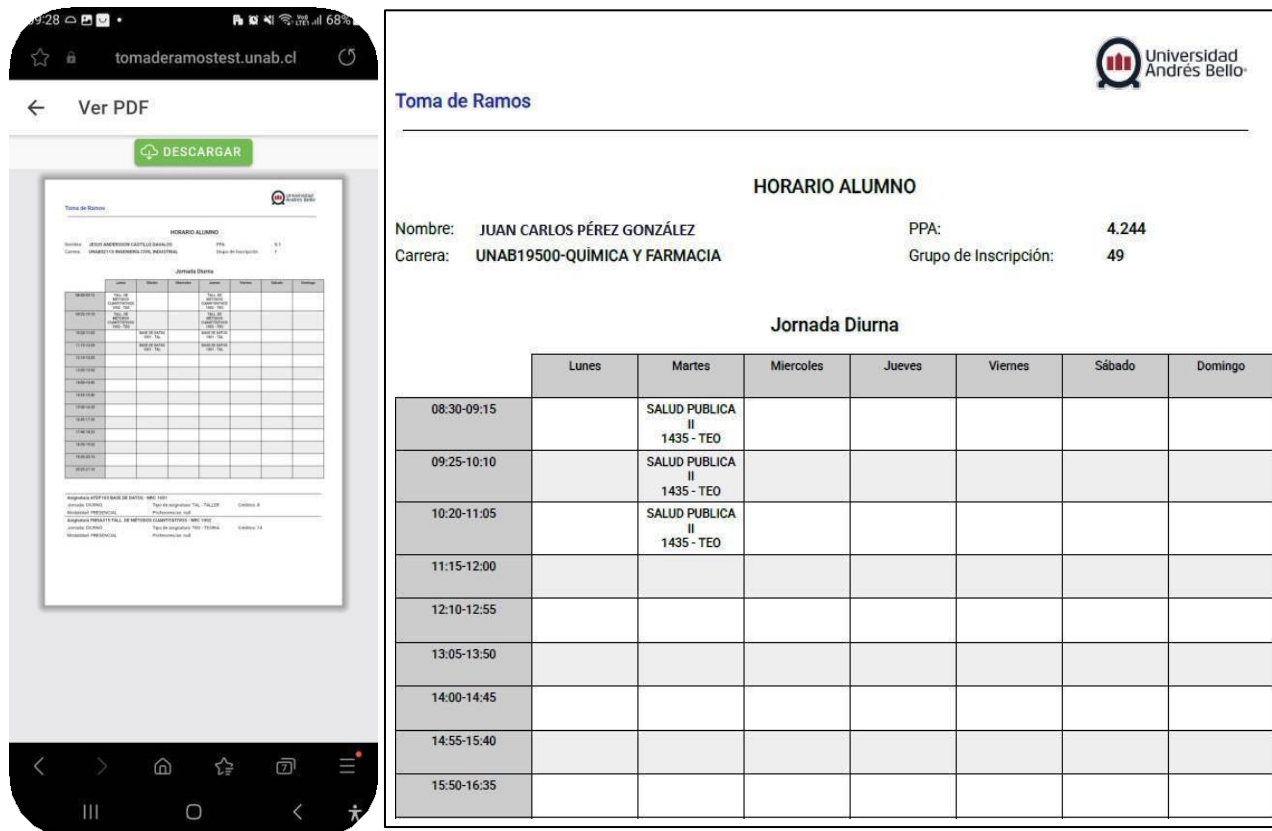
9:28 68%
tomaderamostest.unab.cl
← Ver PDF
DESCARGAR

Toma de Ramos
Universidad Andrés Bello
HORARIO ALUMNO
Nombre: JESUS ANDERSSON CASTILLO DAVALOS PPA: 4.1
Carrera: UNAB21113 INGENIERIA CIVIL INDUSTRIAL Grupo de Inscripción: 1
Jornada Diurna
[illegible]

Toma de Ramos

Universidad Andrés Bello

HORARIO ALUMNO

Nombre: JUAN CARLOS PÉREZ GONZÁLEZ
PPA: 4.244
Carrera: UNAB19500-QUÍMICA Y FARMACIA
Grupo de Inscripción: 49

Jornada Diurna

| | Lunes | Martes | Miercoles | Jueves | Viernes | Sábado | Domingo |
|---|---|---|---|---|---|---|---|
| 08:30-09:15 | | SALUD PUBLICA II 1435 - TEO | | | | | |
| 09:25-10:10 | | SALUD PUBLICA II 1435 - TEO | | | | | |
| 10:20-11:05 | | SALUD PUBLICA II 1435 - TEO | | | | | |
| 11:15-12:00 | | | | | | | |
| 12:10-12:55 | | | | | | | |
| 13:05-13:50 | | | | | | | |
| 14:00-14:45 | | | | | | | |
| 14:55-15:40 | | | | | | | |
| 15:50-16:35 | | | | | | | |